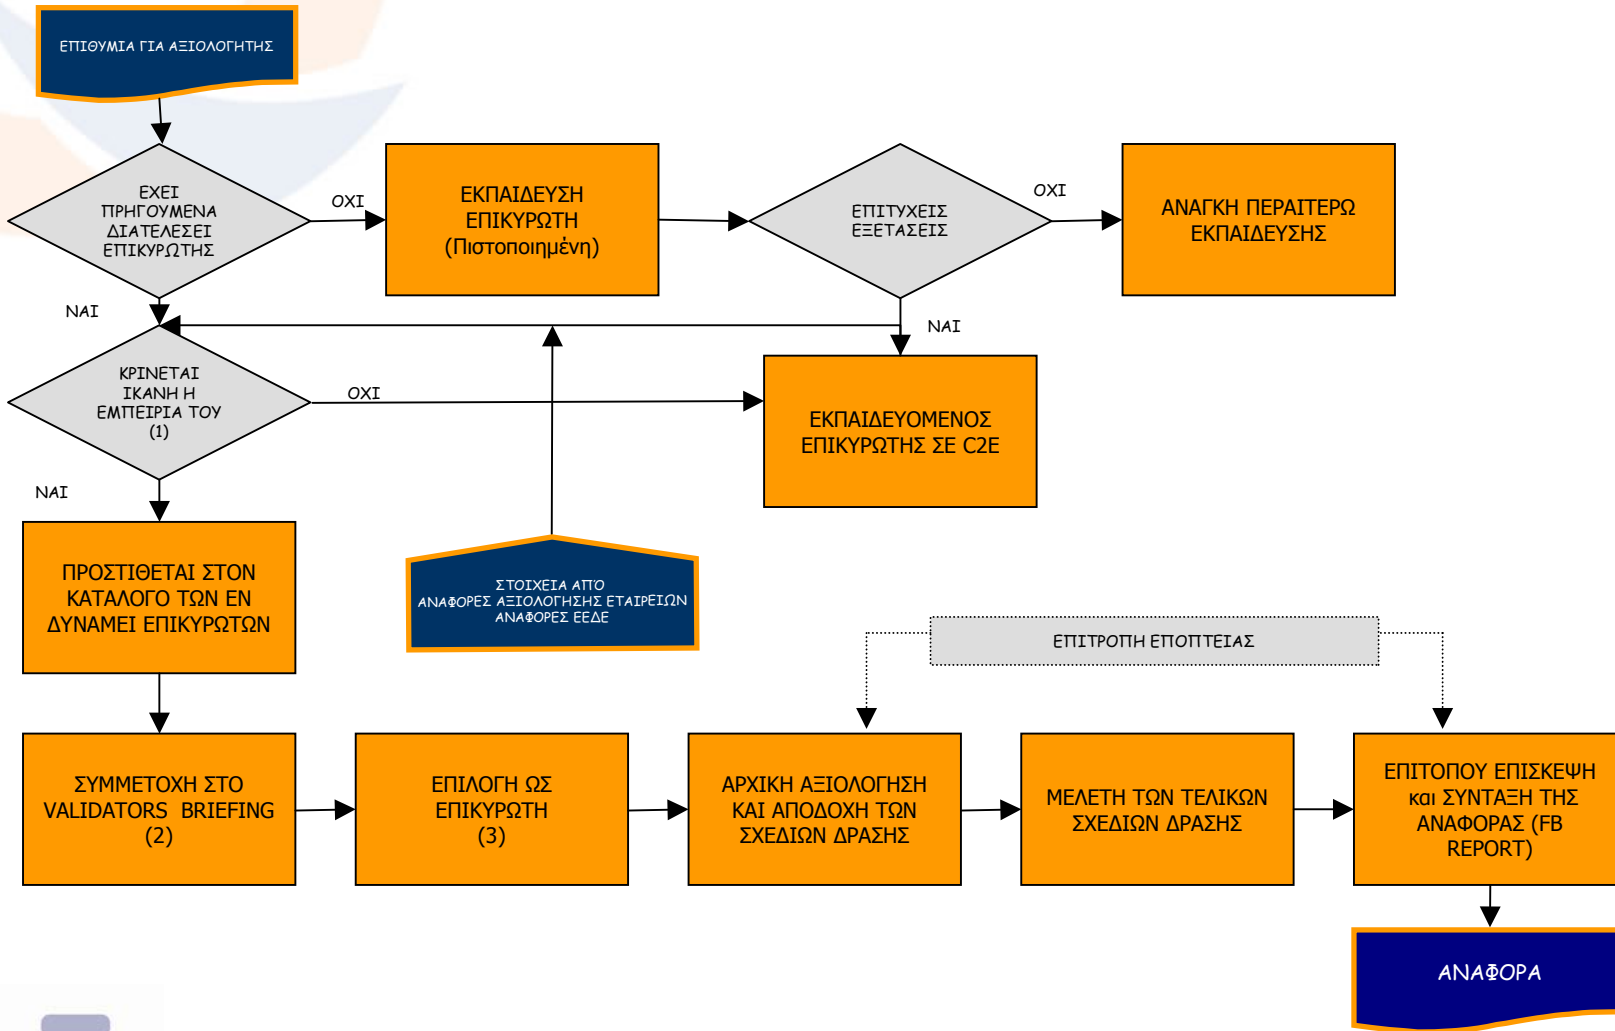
ΕΠΙΘΥΜΙΑ ΓΙΑ ΑΞΙΟΛΟΓΗΤΗΣ

ΕΧΕΙ ΠΡΗΓΟΥΜΕΝΑ ΔΙΑΤΕΛΕΣΕΙ ΕΠΙΚΥΡΩΤΗΣ

ΟΧΙ

ΕΚΠΑΙΔΕΥΣΗ ΕΠΙΚΥΡΩΤΗ (Πιστοποιημένη)

ΕΠΙΤΥΧΕΙΣ ΕΞΕΤΑΣΕΙΣ

ΟΧΙ

ΑΝΑΓΚΗ ΠΕΡΑΙΤΕΡΩ ΕΚΠΑΙΔΕΥΣΗΣ

ΝΑΙ

ΝΑΙ

ΚΡΙΝΕΤΑΙ ΙΚΑΝΗ Η ΕΜΠΕΙΡΙΑ ΤΟΥ (1)

ΟΧΙ

ΕΚΠΑΙΔΕΥΟΜΕΝΟΣ ΕΠΙΚΥΡΩΤΗΣ ΣΕ C2E

ΝΑΙ

ΠΡΟΣΤΙΘΕΤΑΙ ΣΤΟΝ ΚΑΤΑΛΟΓΟ ΤΩΝ ΕΝ ΔΥΝΑΜΕΙ ΕΠΙΚΥΡΩΤΩΝ

ΣΤΟΙΧΕΙΑ ΑΠΟ ΑΝΑΦΟΡΕΣ ΑΞΙΟΛΟΓΗΣΗΣ ΕΤΑΙΡΕΙΩΝ ΑΝΑΦΟΡΕΣ ΕΕΔΕ

ΕΠΙΤΡΟΠΗ ΕΠΟΠΤΕΙΑΣ

ΣΥΜΜΕΤΟΧΗ ΣΤΟ VALIDATORS BRIEFING (2)

ΕΠΙΛΟΓΗ ΩΣ ΕΠΙΚΥΡΩΤΗ (3)

ΑΡΧΙΚΗ ΑΞΙΟΛΟΓΗΣΗ ΚΑΙ ΑΠΟΔΟΧΗ ΤΩΝ ΣΧΕΔΙΩΝ ΔΡΑΣΗΣ

ΜΕΛΕΤΗ ΤΩΝ ΤΕΛΙΚΩΝ ΣΧΕΔΙΩΝ ΔΡΑΣΗΣ

ΕΠΙΤΟΠΟΥ ΕΠΙΣΚΕΨΗ και ΣΥΝΤΑΞΗ ΤΗΣ ΑΝΑΦΟΡΑΣ (FB REPORT)

ΑΝΑΦΟΡΑ